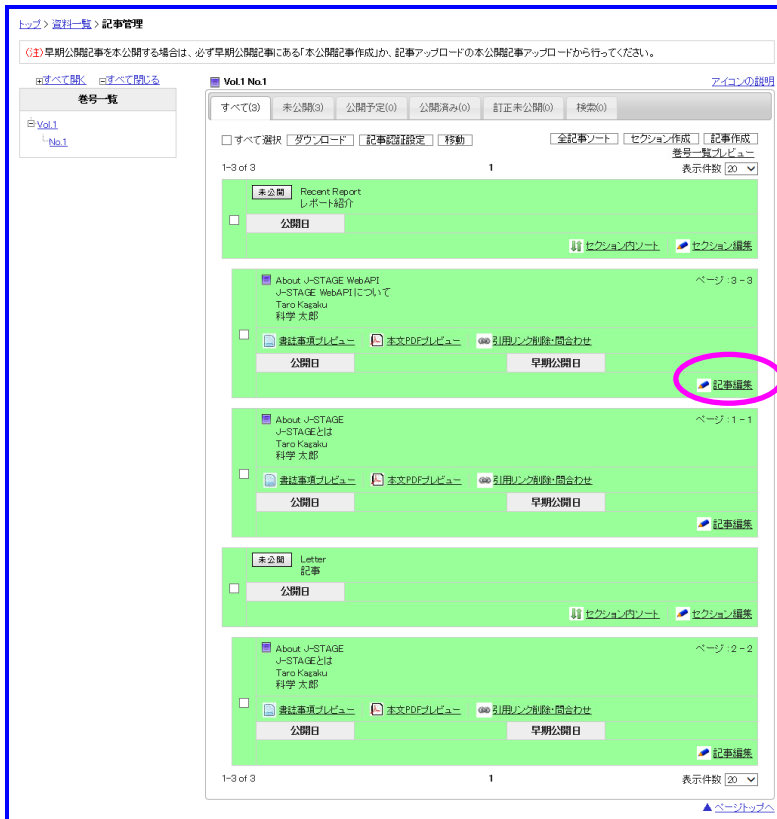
トップ > 資料一覧 > 記事管理

(注)早期公開記事を本公開する場合は、必ず早期公開記事にある「本公開記事作成」か、記事アップロードの本公開記事アップロードから行ってください。

⊞すべて開く ⊟すべて閉じる

巻号一覧

⊟Vol.1
No.1

Vol.1 No.1

アイコンの説明

すべて(3) 未公開(3) 公開予定(0) 公開済み(0) 訂正未公開(0) 検索(0)

すべて選択 ダウンロード 記事認証設定 移動

全記事ソート セクション作成 記事作成

巻号一覧プレビュー

1-3 of 3

1

表示件数 20

未公開 Recent Report
レポート紹介

公開日

セクション内ソート セクション編集

About J-STAGE WebAPI
J-STAGE WebAPIについて
Taro Kagaku
科学 太郎

ページ：3 - 3

書誌事項プレビュー 本文PDFプレビュー 引用リンク削除・問合わせ

公開日

早期公開日

記事編集

About J-STAGE
J-STAGEとは
Taro Kagaku
科学 太郎

ページ：1 - 1

書誌事項プレビュー 本文PDFプレビュー 引用リンク削除・問合わせ

公開日

早期公開日

記事編集

未公開 Letter
記事

公開日

セクション内ソート セクション編集

About J-STAGE
J-STAGEとは
Taro Kagaku
科学 太郎

ページ：2 - 2

書誌事項プレビュー 本文PDFプレビュー 引用リンク削除・問合わせ

公開日

早期公開日

記事編集

1-3 of 3

1

表示件数 20

▲ページトップへ